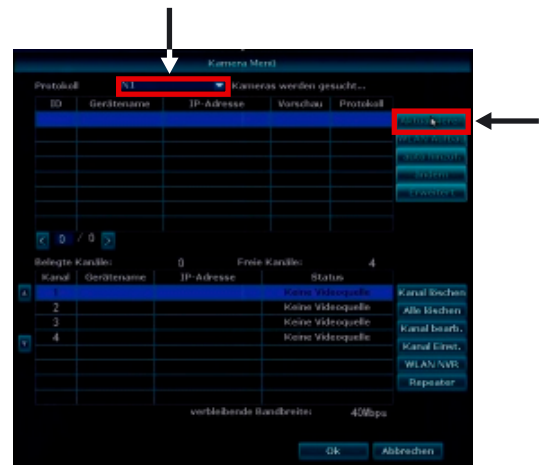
Kamera Menü

Protokoll V1 Kameras werden gesucht...

| ID | Gerätename | IP-Adresse | Vorschau | Protokoll |
|---|---|---|---|---|
| | | | | |

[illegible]
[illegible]
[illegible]
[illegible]
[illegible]

< 0 / 0 >

Belegte Kanäle: 0 Freie Kanäle: 4

| Kanal | Gerätename | IP-Adresse | Status |
|---|---|---|---|
| 1 | | | Keine Videoquelle |
| 2 | | | Keine Videoquelle |
| 3 | | | Keine Videoquelle |
| 4 | | | Keine Videoquelle |

Kanal löschen
Alle löschen
Kanal bearb.
Kanal Einst.
WLAN NVR
Repeater

verbleibende Bandbreite: 40Mbps

Ok Abbrechen